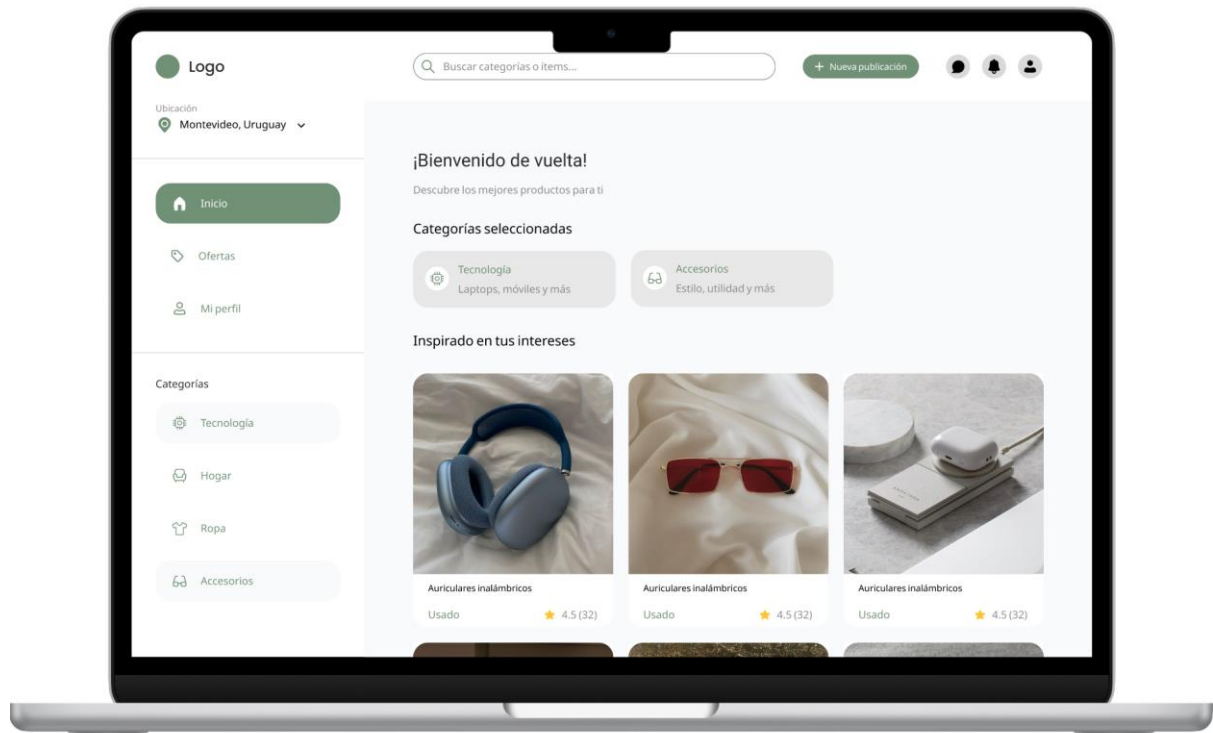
Logo

Buscar categorías o items...

+ Nueva publicación

Ubicación
Montevideo, Uruguay

Inicio

Ofertas

Mi perfil

Categorías

Tecnología

Hogar

Ropa

Accesorios

¡Bienvenido de vuelta!

Descubre los mejores productos para ti

Categorías seleccionadas

Tecnología
Laptops, móviles y más

Accesorios
Estilo, utilidad y más

Inspirado en tus intereses

Auriculares inalámbricos
Usado 4.5 (32)

Auriculares inalámbricos
Usado 4.5 (32)

Auriculares inalámbricos
Usado 4.5 (32)